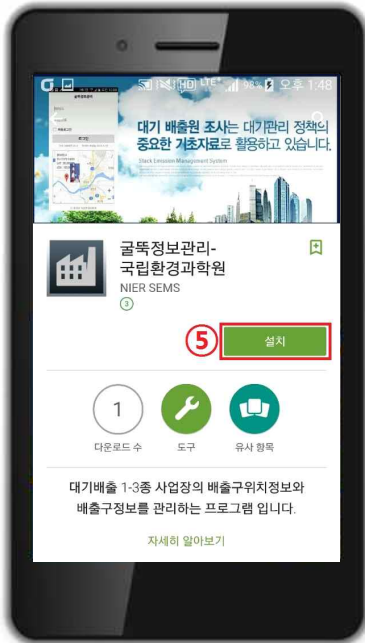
98% 오후 1:48

대기 배출원 조사는 대기관리 정책의 중요한 기초자료로 활용하고 있습니다.

Stack Emission Management System

굴뚝정보관리-국립환경과학원
NIER SEMS
3

⑤ 설치

1
다운로드 수
도구
유사 항목

대기배출 1-3종 사업장의 배출구위치정보와 배출구정보를 관리하는 프로그램 입니다.

자세히 알아보기